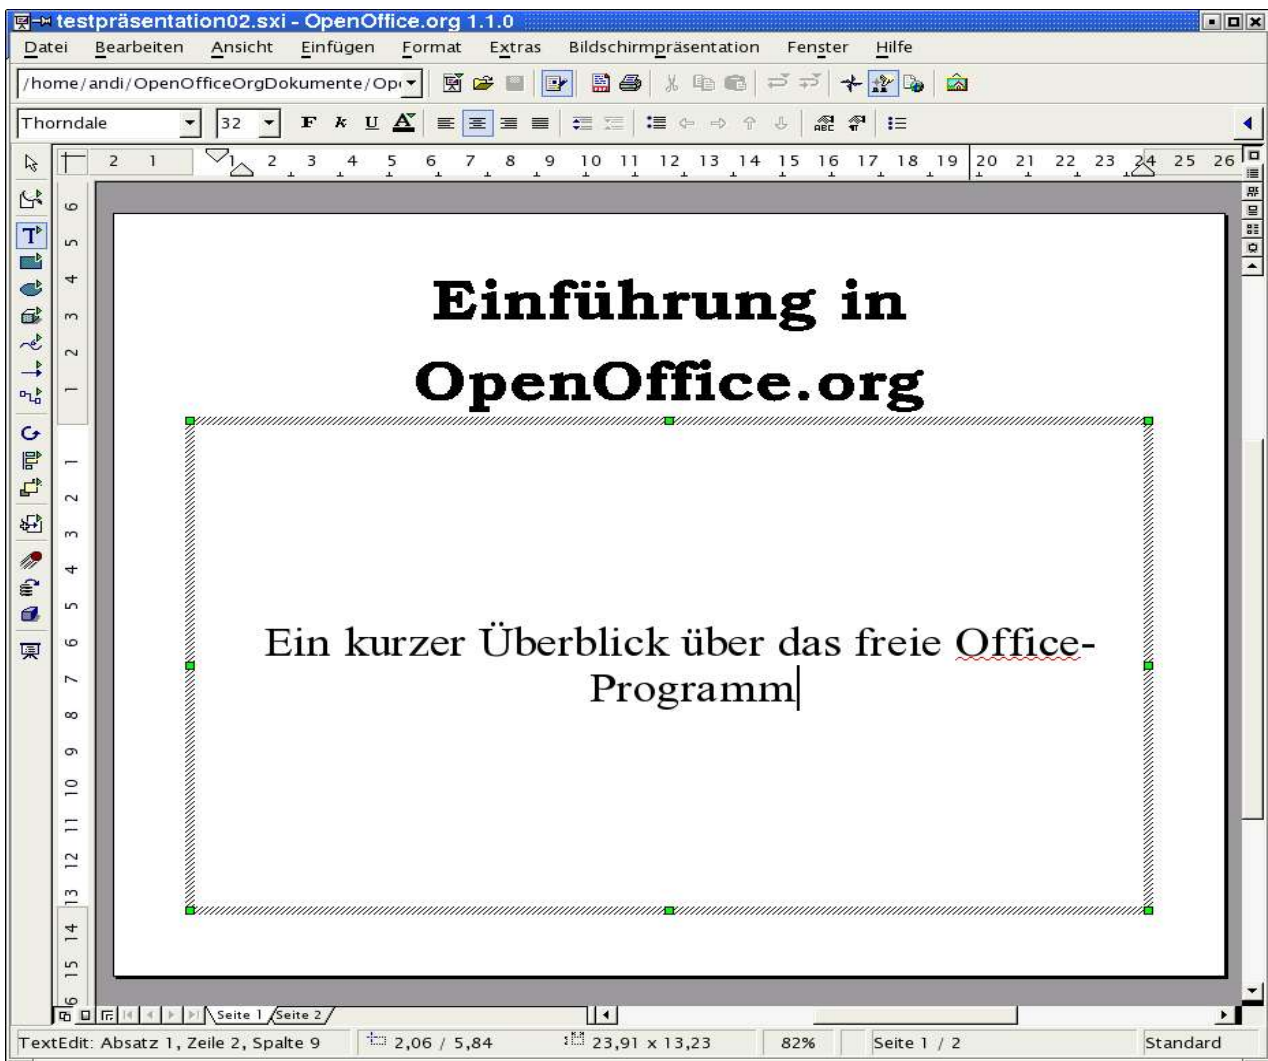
testpräsentation02.sxi - OpenOffice.org 1.1.0

Datei Bearbeiten Ansicht Einfügen Format Extras Bildschirmpräsentation Fenster Hilfe

/home/andi/OpenOfficeOrgDokumente/Op

Thorndale 32 F K U

2 1 1 2 3 4 5 6 7 8 9 10 11 12 13 14 15 16 17 18 19 20 21 22 23 24 25 26

6 5 4 3 2 1 1 2 3 4 5 6 7 8 9 10 11 12 13 14 15 16

Einführung in OpenOffice.org

Ein kurzer Überblick über das freie Office-Programm

Seite 1 Seite 2

TextEdit: Absatz 1, Zeile 2, Spalte 9 2,06 / 5,84 23,91 x 13,23 82% Seite 1 / 2 Standard